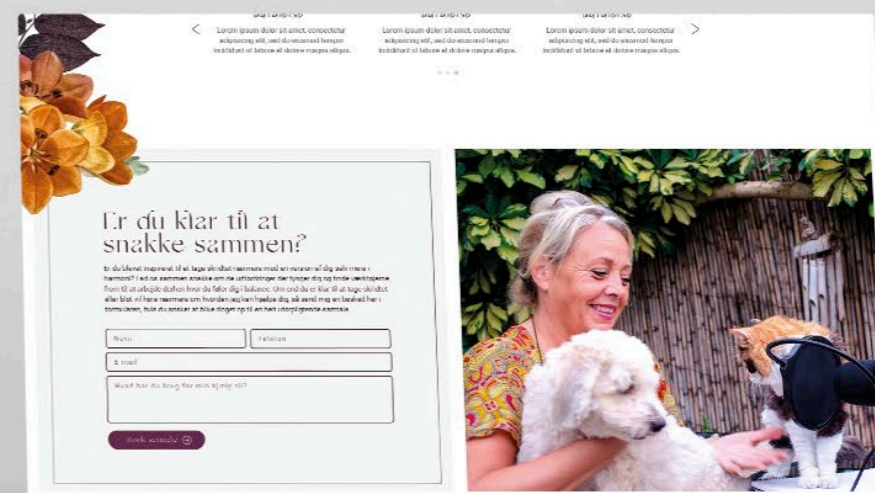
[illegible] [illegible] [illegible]

Lorem ipsum dolor sit amet, consectetur adipiscing elit, sed do eiusmod tempor incididunt ut labore et dolore magna aliqua.

Lorem ipsum dolor sit amet, consectetur adipiscing elit, sed do eiusmod tempor incididunt ut labore et dolore magna aliqua.

Lorem ipsum dolor sit amet, consectetur adipiscing elit, sed do eiusmod tempor incididunt ut labore et dolore magna aliqua.

Er du klar til at snakke sammen?

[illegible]

Navn

Telefon

E-mail

Hvad har du brug for min hjælp til?

Book samtale